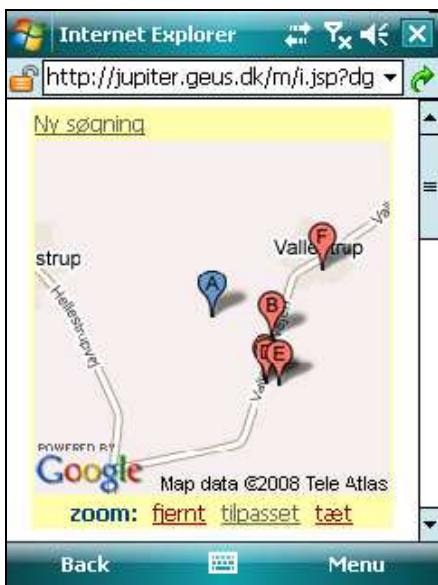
Internet Explorer

http://jupiter.geus.dk/m/i.jsp?dg

Ny søgning

strup

Vallestrup

Hellestrupvej

Valle

F

A

B

D

E

POWERED BY Google

Map data ©2008 Tele Atlas

zoom: fjernt tilpasset tæt

Back

Menu